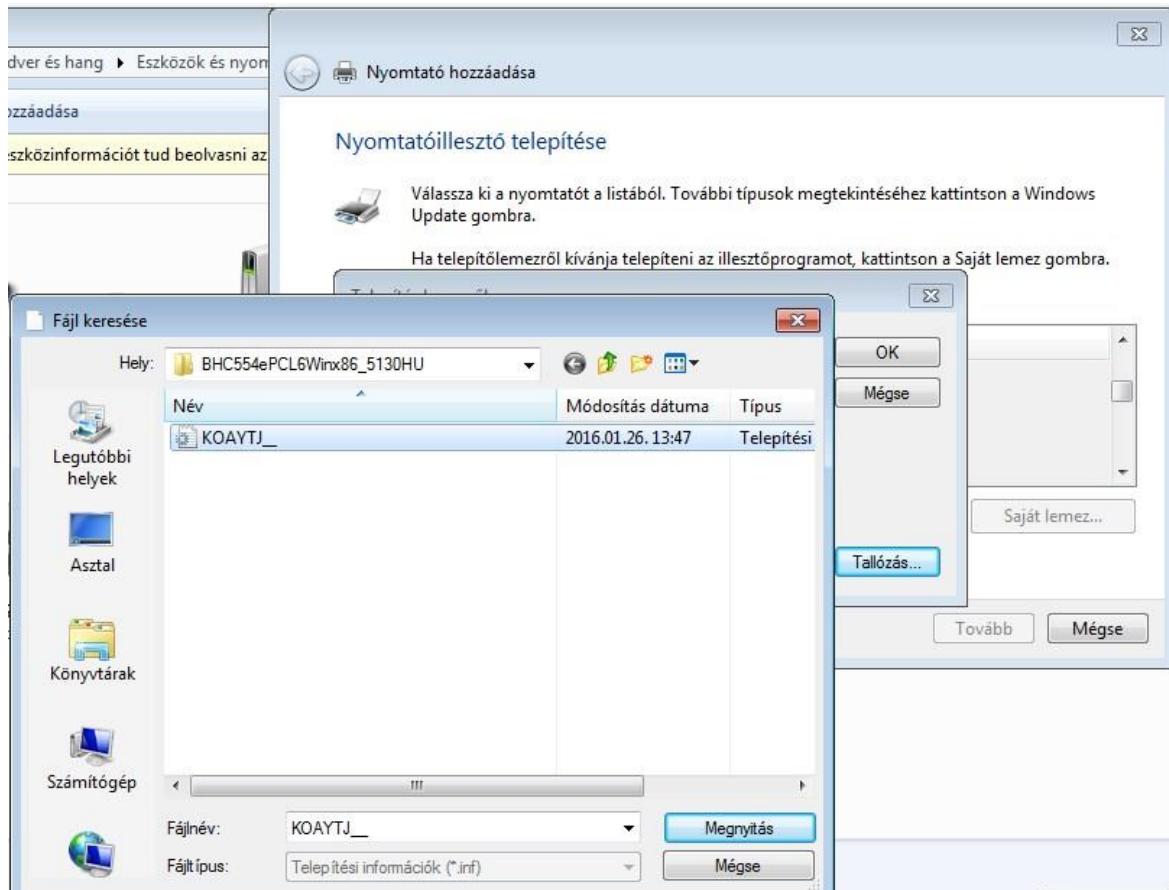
dver és hang ▸ Eszközök és nyom

ozzáadása

eszközinformációt tud beolvasni az

Nyomtató hozzáadása

Nyomtatóillesztő telepítése

Válassza ki a nyomtatót a listából. További típusok megtekintéséhez kattintson a Windows Update gombra.

Ha telepítőlemezről kívánja telepíteni az illesztőprogramot, kattintson a Saját lemez gombra.

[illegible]

OK

Mégse

Saját lemez...

Tallózás...

Tovább

Mégse

Fájl keresése

Hely: BHC554ePCL6Winx86_5130HU

| Név | Módosítás dátuma | Típus |
|---|---|---|
| KOAYTJ__ | 2016.01.26. 13:47 | Telepítési |

Legutóbbi helyek

Asztal

Könyvtárak

Számítógép

Fájlnév: KOAYTJ__

Fájltípus: Telepítési információk (*.inf)

Megnyitás

Mégse